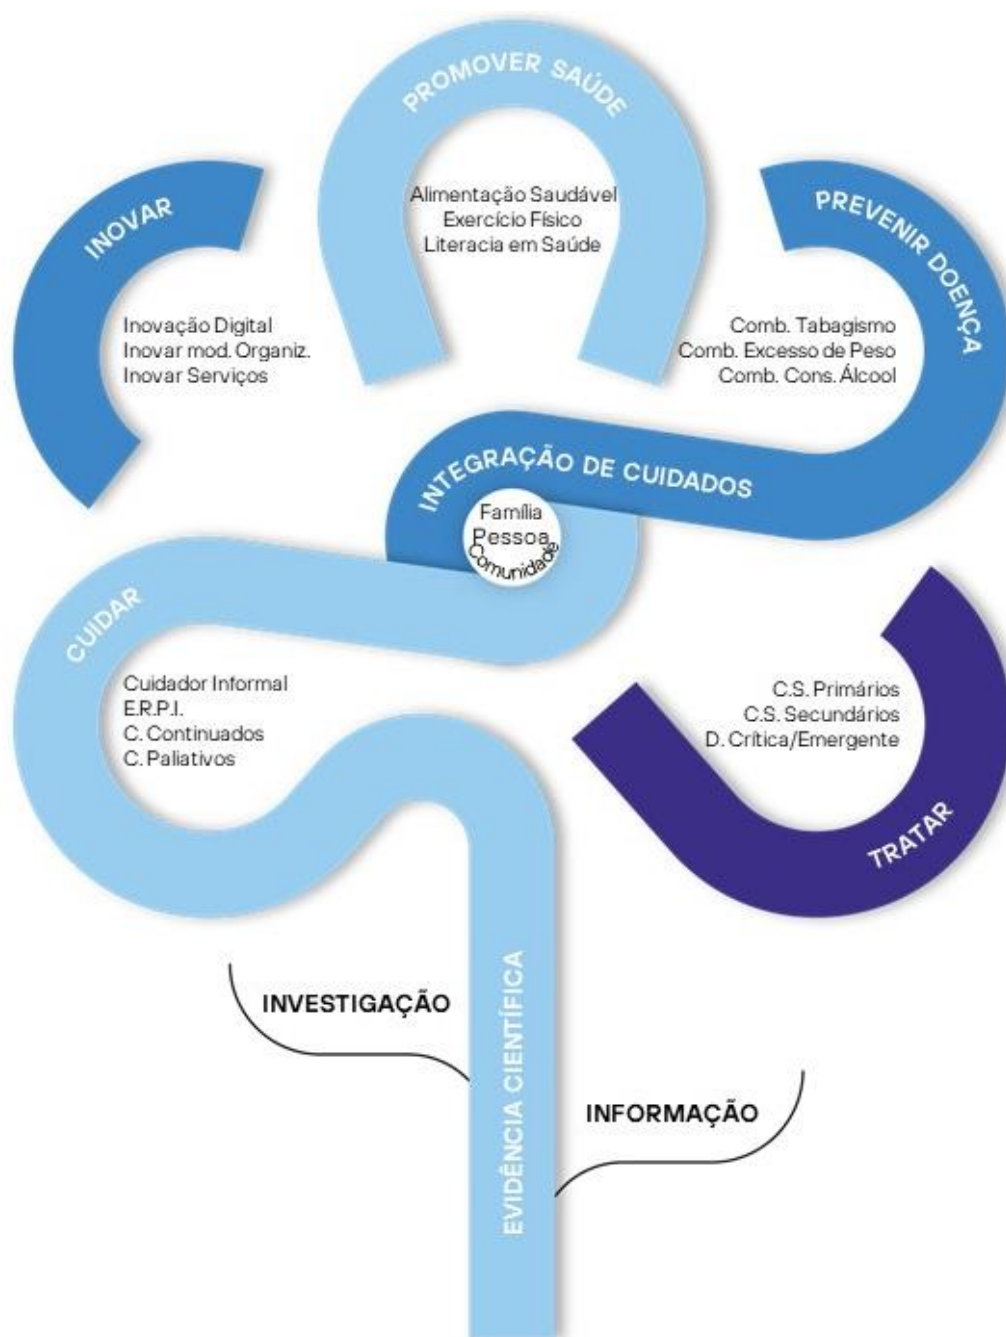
PROMOVER SAÚDE

Alimentação Saudável
Exercício Físico
Literacia em Saúde

INOVAR

Inovação Digital
Inovar mod. Organiz.
Inovar Serviços

PREVENIR DOENÇA

Comb. Tabagismo
Comb. Excesso de Peso
Comb. Cons. Álcool

INTEGRAÇÃO DE CUIDADOS

Família
Pessoa
Comunidade

CUIDAR

Cuidador Informal
E.R.P.I.
C. Continuados
C. Paliativos

C.S. Primários
C.S. Secundários
D. Crítica/Emergente

TRATAR

INVESTIGAÇÃO

EVIDÊNCIA CIENTÍFICA

INFORMAÇÃO